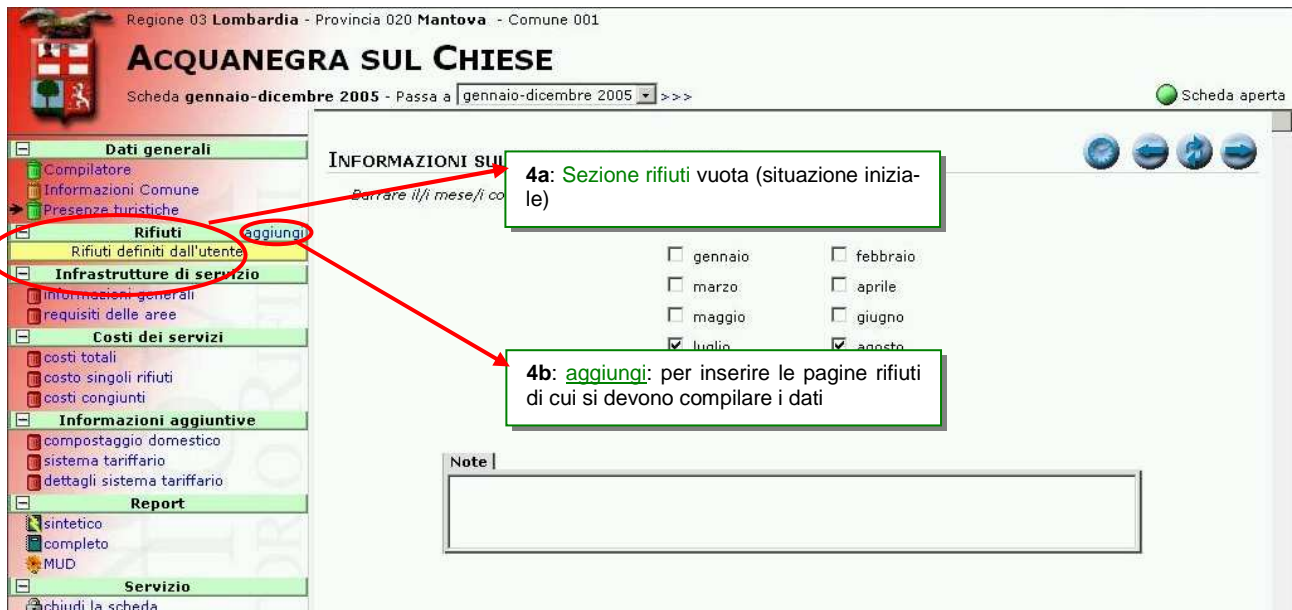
Regione 03 **Lombardia** - Provincia 020 **Mantova** - Comune 001

ACQUANEGRA SUL CHIESE

Scheda **gennaio-dicembre 2005** - Passa a gennaio-dicembre 2005 >>>

Scheda aperta

Dati generali
Compilatore
Informazioni Comune
Presenze turistiche
Rifiuti aggiungi
Rifiuti definiti dall'utente
Infrastrutture di servizio
informazioni generali
requisiti delle aree
Costi dei servizi
costi totali
costo singoli rifiuti
costi congiunti
Informazioni aggiuntive
compostaggio domestico
sistema tariffario
dettagli sistema tariffario
Report
sintetico
completo
MUD
Servizio
chiudi la scheda

INFORMAZIONI SU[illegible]

Barrare il/i mese/i co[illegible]

**4a**: Sezione rifiuti vuota (situazione iniziale)

gennaio | febbraio
marzo | aprile
maggio | giugno
luglio | agosto

**4b**: aggiungi: per inserire le pagine rifiuti di cui si devono compilare i dati

Note